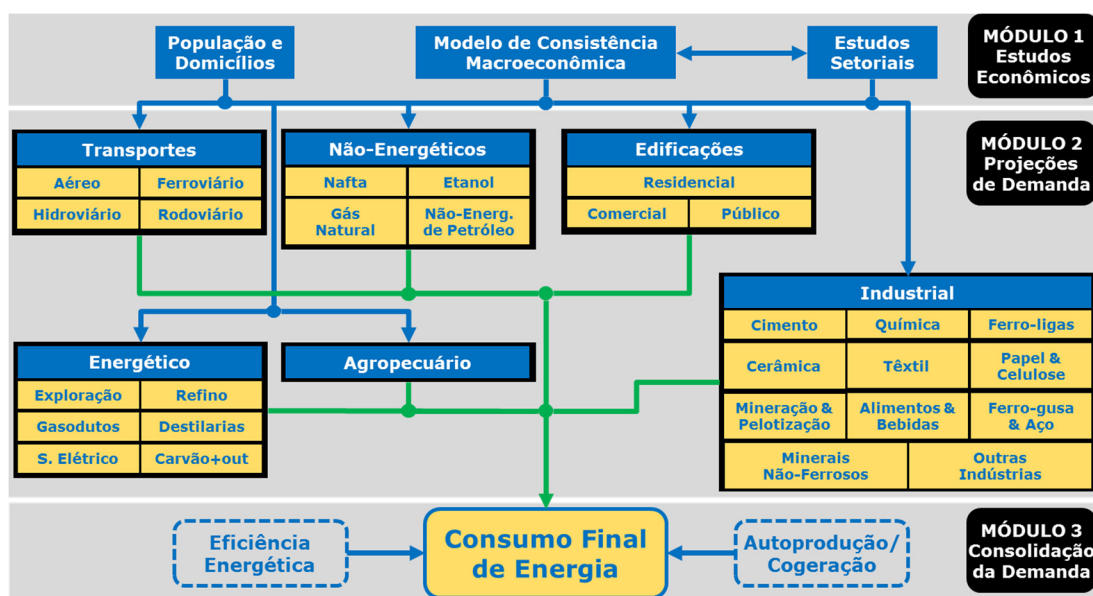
População e Domicílios

Modelo de Consistência Macroeconômica

Estudos Setoriais

MÓDULO 1
Estudos Econômicos

MÓDULO 2
Projeções de Demanda

Transportes
Aéreo
Ferroviário
Hidroviário
Rodoviário

Não-Energéticos
Nafta
Etanol
Gás Natural
Não-Energ. de Petróleo

Edificações
Residencial
Comercial
Público

Industrial
Cimento
Química
Ferro-ligas
Cerâmica
Têxtil
Papel & Celulose
Mineração & Pelotização
Alimentos & Bebidas
Ferro-gusa & Aço
Minerais Não-Ferrosos
Outras Indústrias

Energético
Exploração
Refino
Gasodutos
Destilarias
S. Elétrico
Carvão+out

Agropecuário

MÓDULO 3
Consolidação da Demanda

Eficiência Energética

Consumo Final de Energia

Autoprodução/ Cogeração